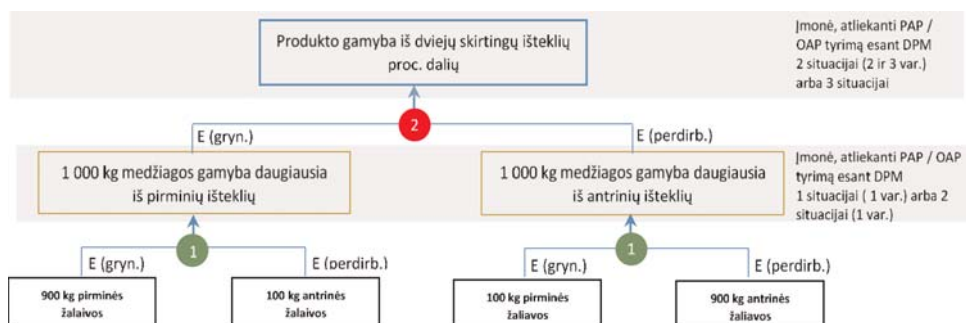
Produkto gamyba iš dviejų skirtingų išteklių proc. dalių

Įmonė, atliekanti PAP / OAP tyrimą esant DPM 2 situacijai (2 ir 3 var.) arba 3 situacijai

2

E (gryn.)

E (perdirb.)

1 000 kg medžiagos gamyba daugiausia iš pirminių išteklių

1 000 kg medžiagos gamyba daugiausia iš antrinių išteklių

Įmonė, atliekanti PAP / OAP tyrimą esant DPM 1 situacijai ( 1 var.) arba 2 situacijai (1 var.)

1

E (gryn.)

E (perdirb.)

900 kg pirminės žaliavos

100 kg antrinės žaliavos

1

E (gryn.)

E (perdirb.)

100 kg pirminės žaliavos

900 kg antrinės žaliavos